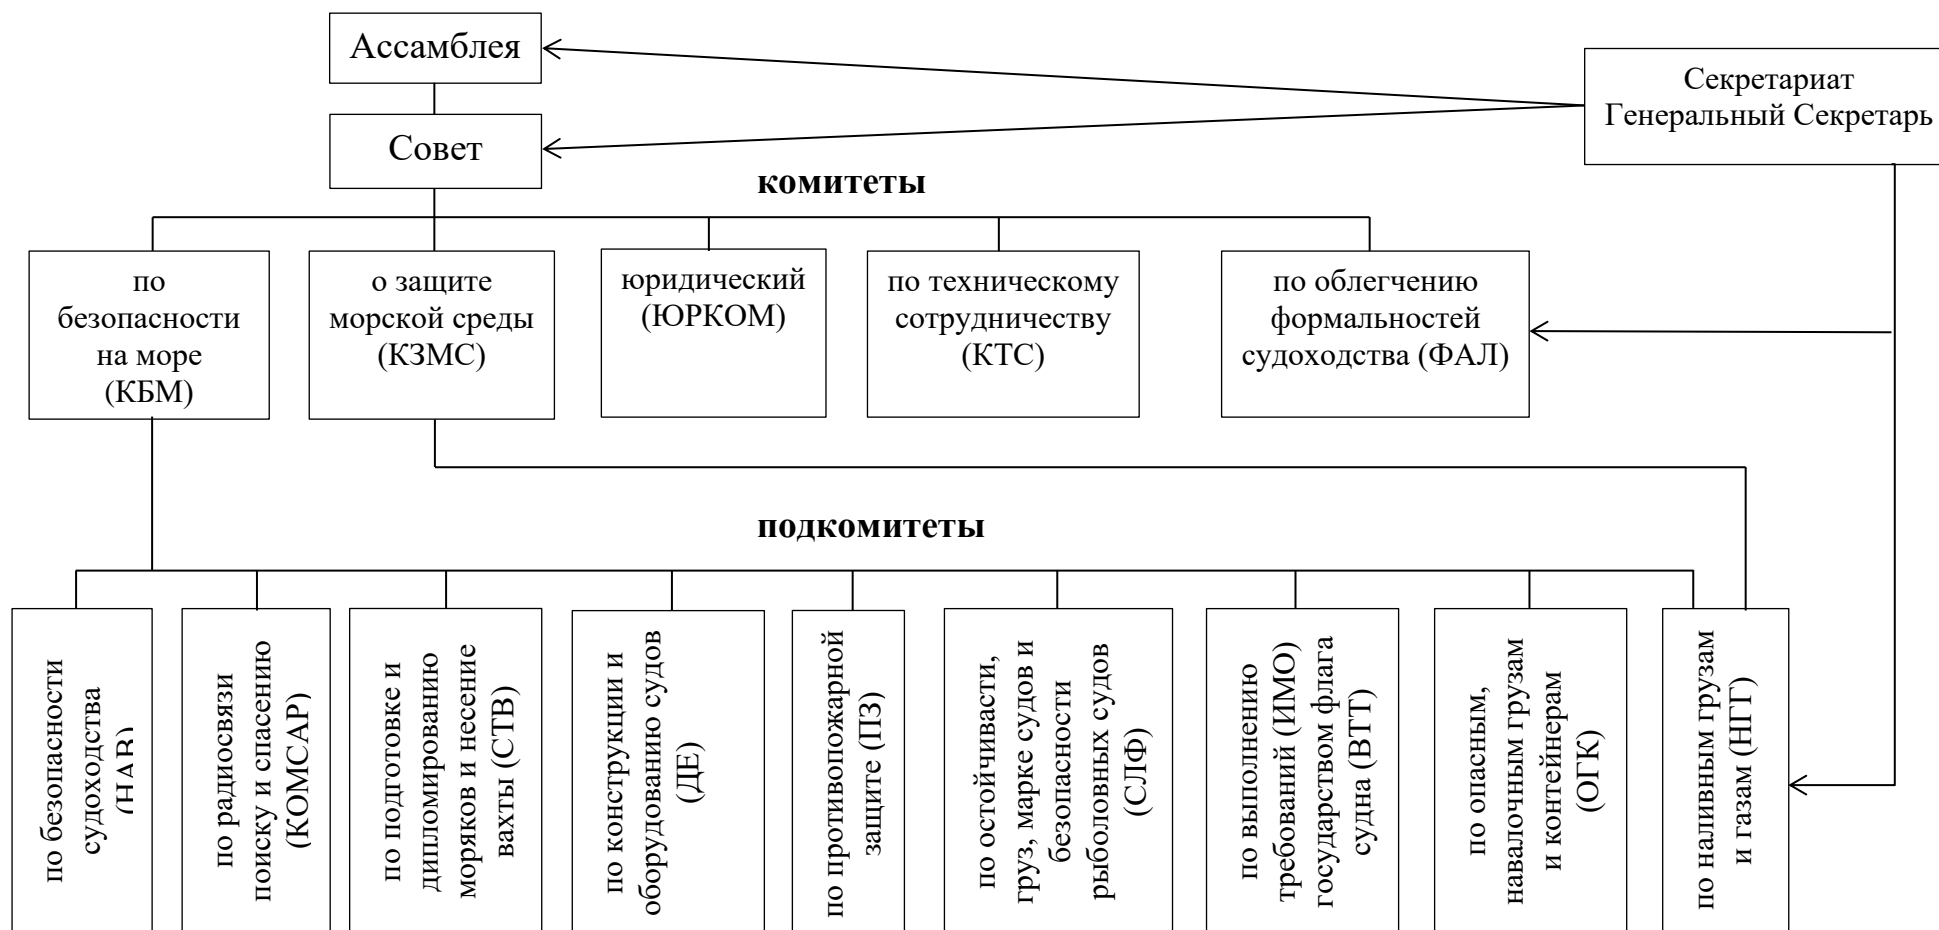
Ассамблея

Совет

Секретариат
Генеральный Секретарь

комитеты

по безопасности на море (КБМ)

о защите морской среды (КЗМС)

юридический (ЮРКОМ)

по техническому сотрудничеству (КТС)

по облегчению формальностей судоходства (ФАЛ)

подкомитеты

по безопасности судоходства (НАВ)

по радиосвязи поиску и спасению (КОМСАР)

по подготовке и дипломированию моряков и несение вахты (СТВ)

по конструкции и оборудованию судов (ДЕ)

по противопожарной защите (ПЗ)

по остойчивасти, груз, марке судов и безопасности рыболовных судов (СЛФ)

по выполнению требований (ИМО) государством флага судна (ВТТ)

по опасным, навалочным грузам и контейнерам (ОГК)

по наливным грузам и газам (НГГ)